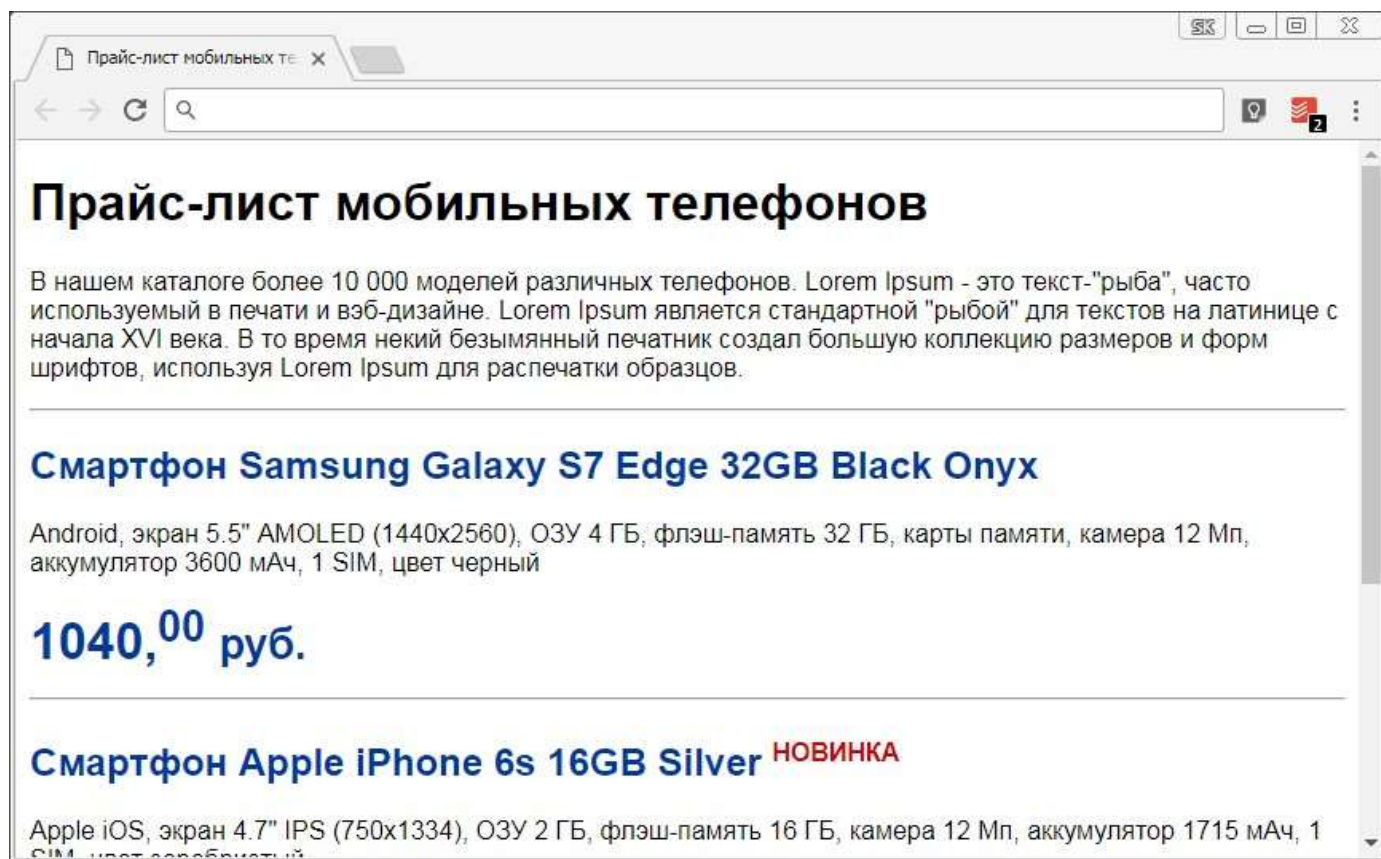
SK

Прайс-лист мобильных те ×

2

# Прайс-лист мобильных телефонов

В нашем каталоге более 10 000 моделей различных телефонов. Lorem Ipsum - это текст-"рыба", часто используемый в печати и вэб-дизайне. Lorem Ipsum является стандартной "рыбой" для текстов на латинице с начала XVI века. В то время некий безымянный печатник создал большую коллекцию размеров и форм шрифтов, используя Lorem Ipsum для распечатки образцов.

## Смартфон Samsung Galaxy S7 Edge 32GB Black Onyx

Android, экран 5.5" AMOLED (1440x2560), ОЗУ 4 ГБ, флэш-память 32 ГБ, карты памяти, камера 12 Мп, аккумулятор 3600 мАч, 1 SIM, цвет черный

1040,$^{00}$ руб.

## Смартфон Apple iPhone 6s 16GB Silver НОВИНКА

Apple iOS, экран 4.7" IPS (750x1334), ОЗУ 2 ГБ, флэш-память 16 ГБ, камера 12 Мп, аккумулятор 1715 мАч, 1 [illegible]